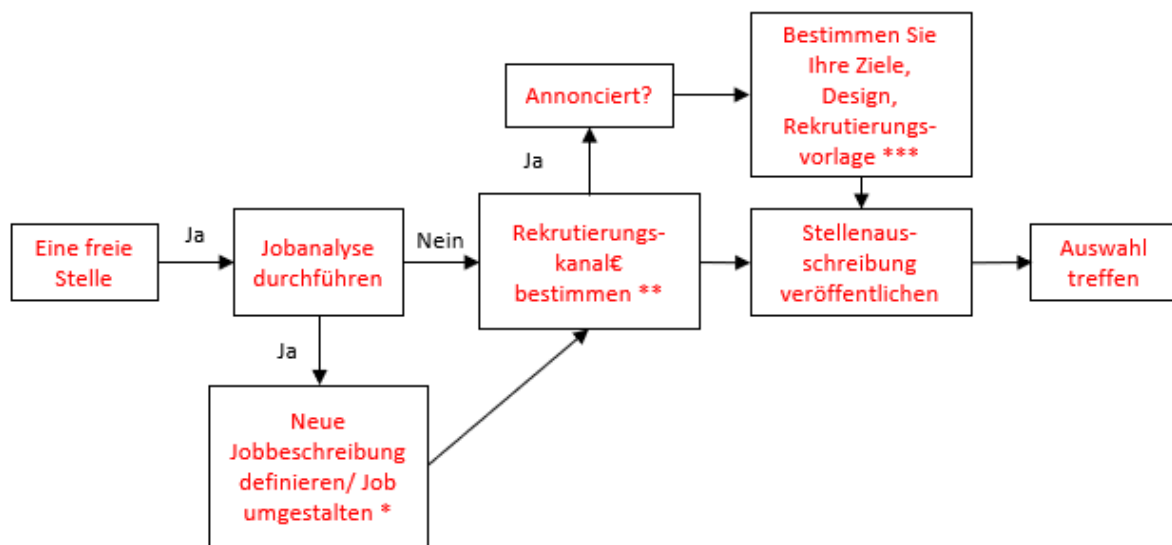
Annonciert?

Bestimmen Sie Ihre Ziele, Design, Rekrutierungsvorlage ***

Ja

Eine freie Stelle

Ja

Jobanalyse durchführen

Nein

Rekrutierungskanal€ bestimmen **

Stellenausschreibung veröffentlichen

Auswahl treffen

Ja

Neue Jobbeschreibung definieren/ Job umgestalten *